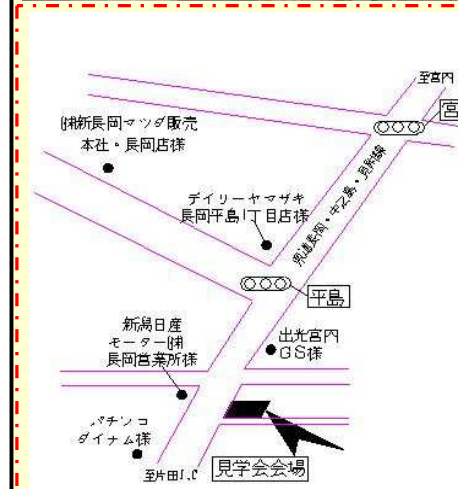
至宮内

宮

㈱新長岡マツダ販売
本社・長岡店様

デイリーヤマザキ
長岡平島1丁目店様

県道長岡・中之島・見附線

平島

新潟日産
モーター㈱
長岡営業所様

出光宮内
GS様

パチンコ
ダイナム様

至片田I.C

見学会会場